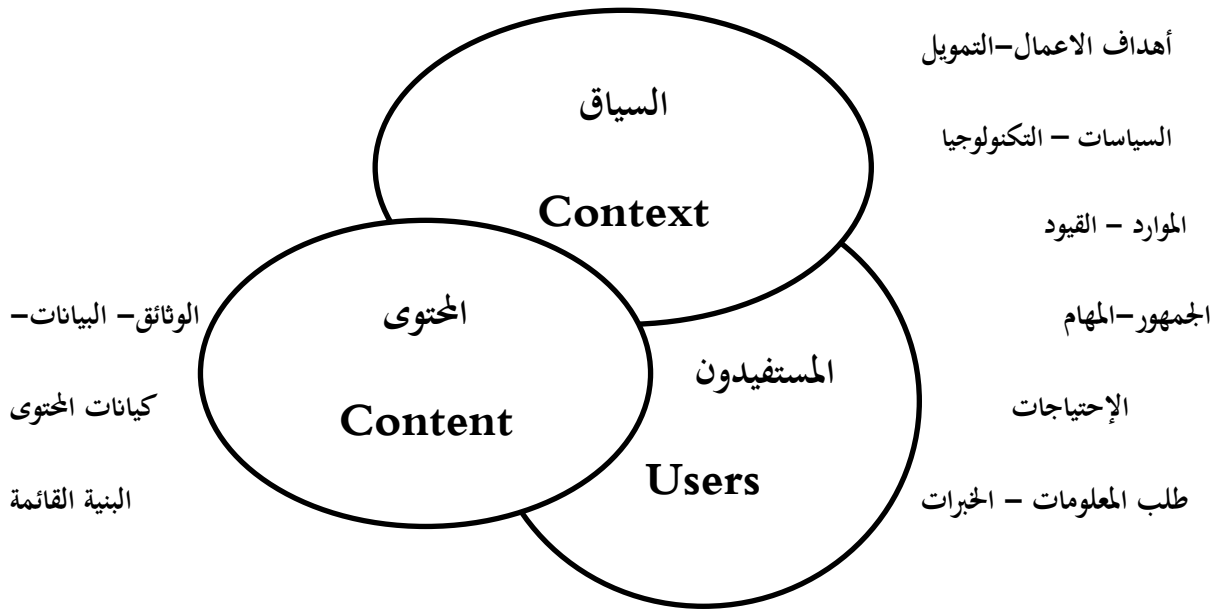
السياق

Context

أهداف الاعمال–التمويل

السياسات – التكنولوجيا

الموارد – القيود

المحتوى

Content

الوثائق– البيانات–

كيانات المحتوى

البنية القائمة

المستفيدون

Users

الجمهور–المهام

الإحتياجات

طلب المعلومات – الخبرات